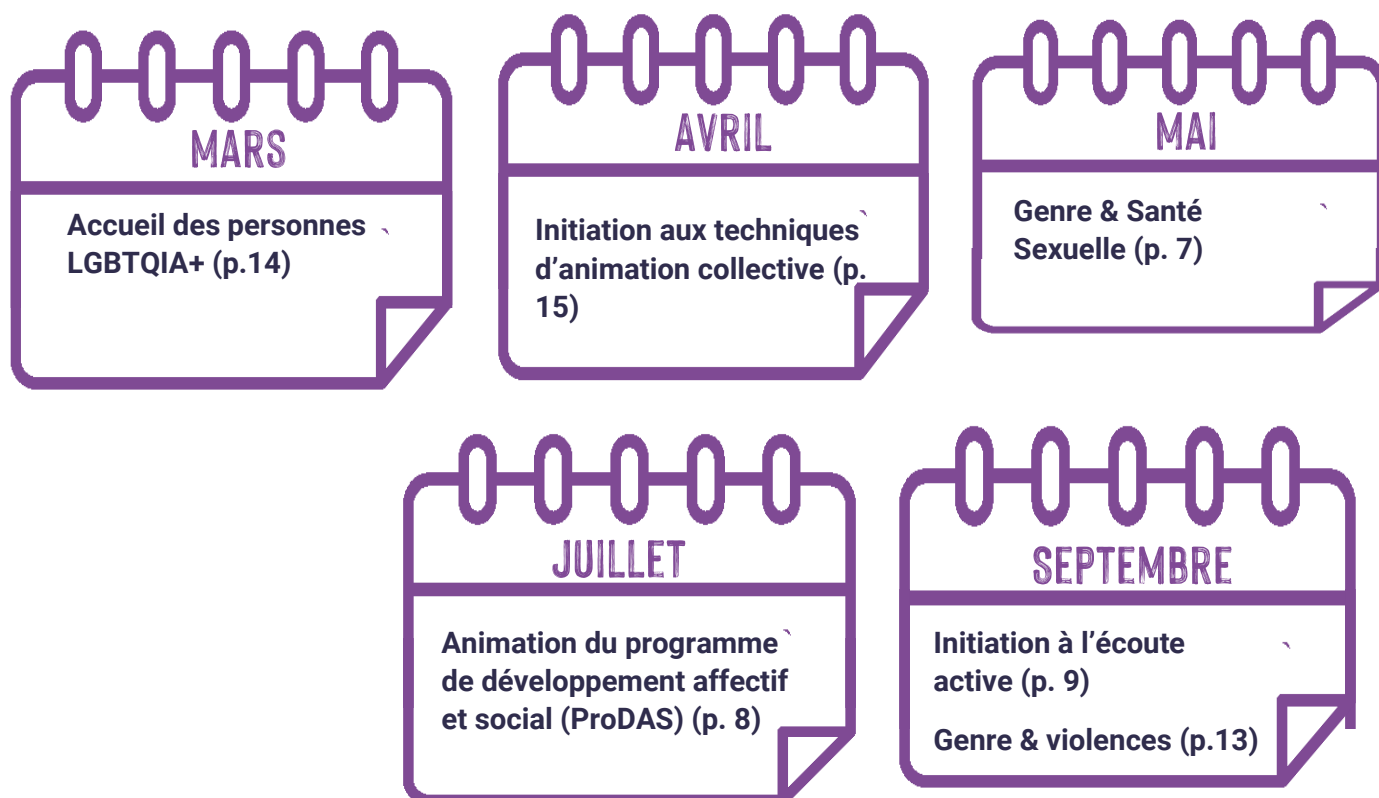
MARS

Accueil des personnes LGBTQIA+ (p.14)

AVRIL

Initiation aux techniques d’animation collective (p. 15)

MAI

Genre & Santé Sexuelle (p. 7)

JUILLET

Animation du programme de développement affectif et social (ProDAS) (p. 8)

SEPTEMBRE

Initiation à l’écoute active (p. 9)

Genre & violences (p.13)